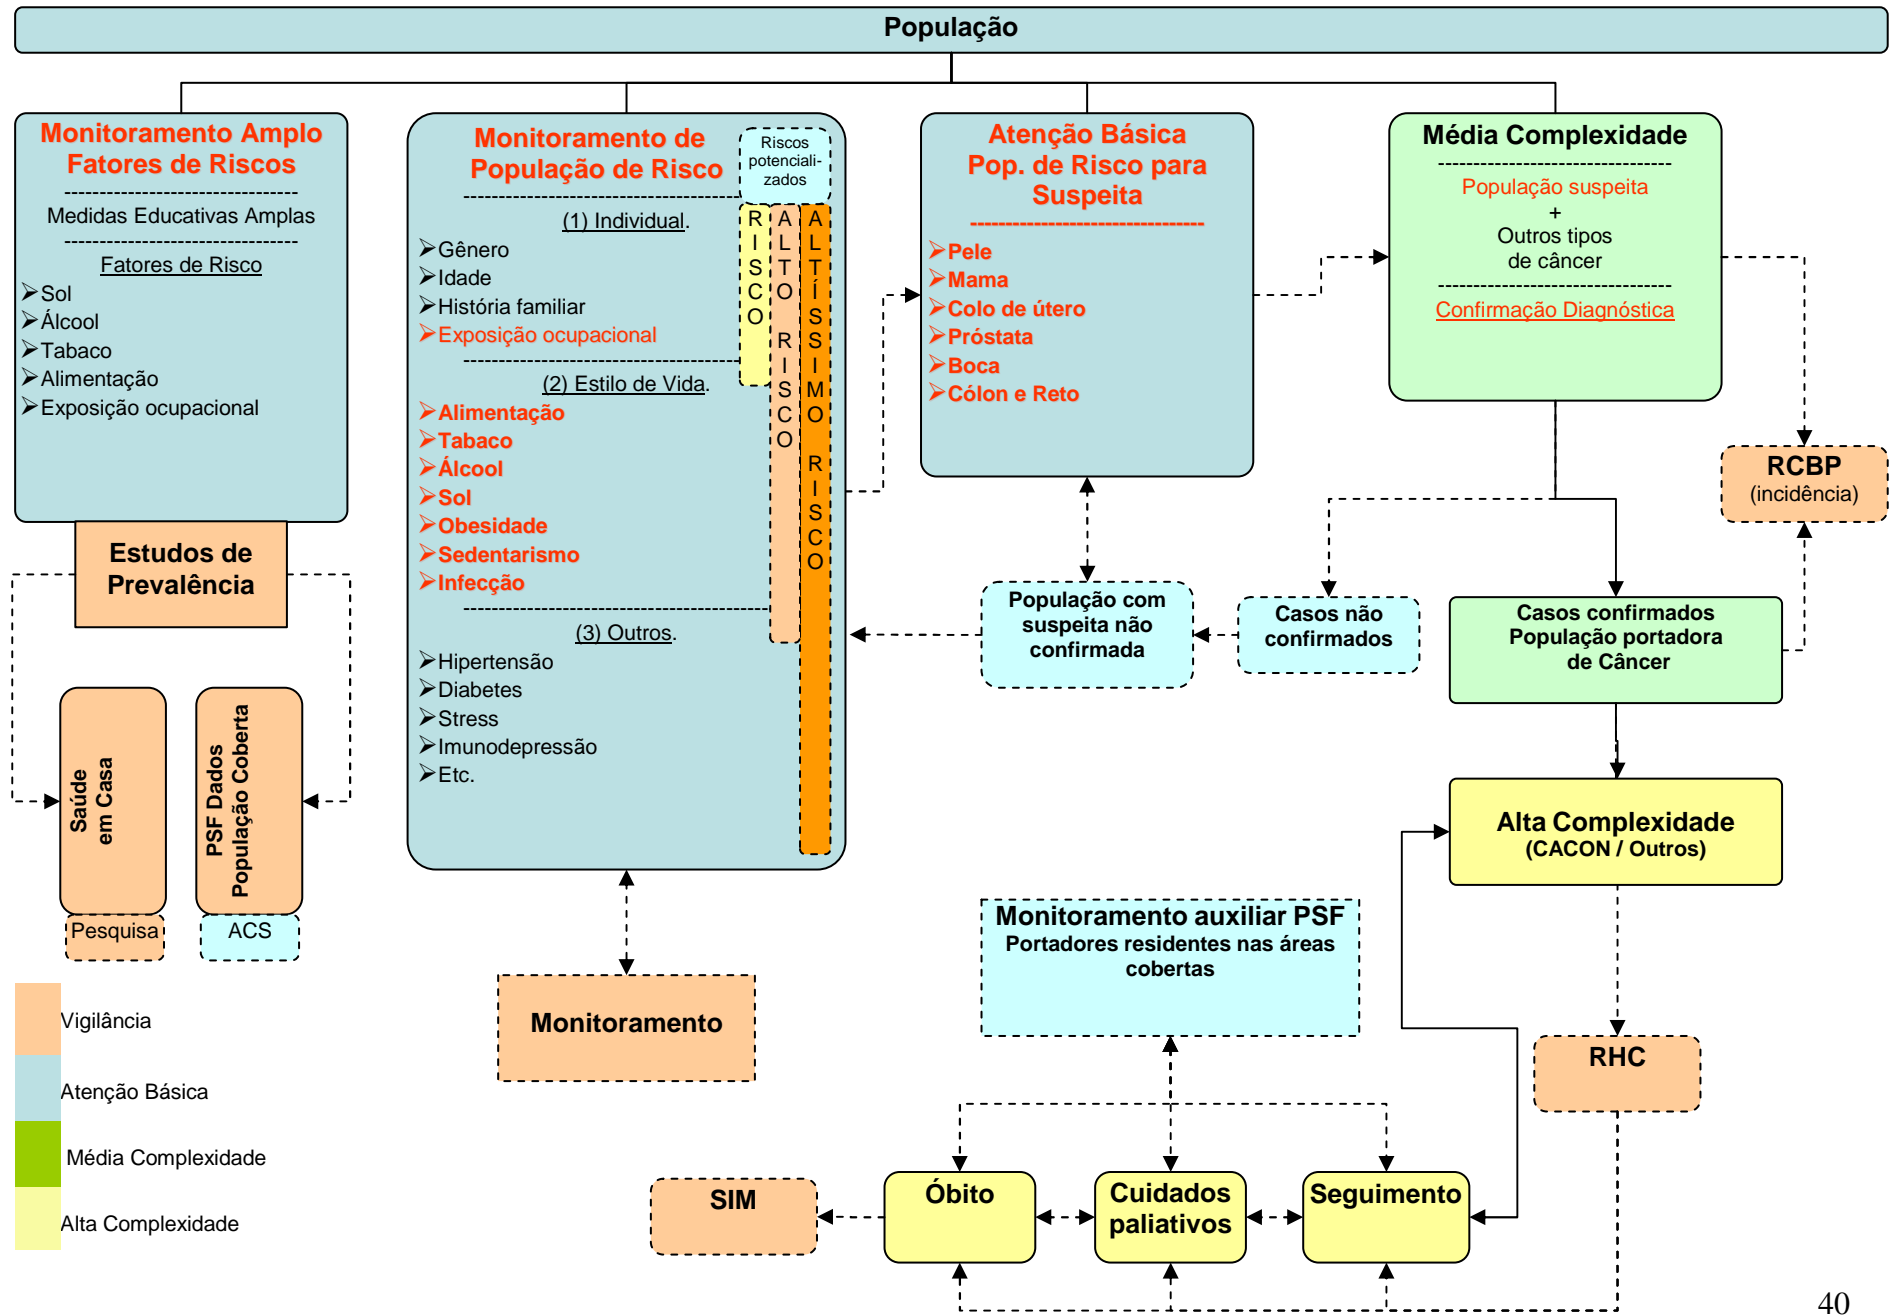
População

Monitoramento Amplo Fatores de Riscos

Medidas Educativas Amplas

Fatores de Risco
➢Sol
➢Álcool
➢Tabaco
➢Alimentação
➢Exposição ocupacional

Estudos de Prevalência

Saúde em Casa

Pesquisa

PSF Dados População Coberta

ACS

Monitoramento de População de Risco

Riscos potenciali-zados

(1) Individual.
➢Gênero
➢Idade
➢História familiar
➢Exposição ocupacional

(2) Estilo de Vida.
➢Alimentação
➢Tabaco
➢Álcool
➢Sol
➢Obesidade
➢Sedentarismo
➢Infecção

(3) Outros.
➢Hipertensão
➢Diabetes
➢Stress
➢Imunodepressão
➢Etc.

RISCO

ALTO RISCO

ALTÍSSIMO RISCO

Atenção Básica Pop. de Risco para Suspeita

➢Pele
➢Mama
➢Colo de útero
➢Próstata
➢Boca
➢Cólon e Reto

Média Complexidade

População suspeita
+
Outros tipos de câncer

Confirmação Diagnóstica

RCBP
(incidência)

População com suspeita não confirmada

Casos não confirmados

Casos confirmados População portadora de Câncer

Alta Complexidade
(CACON / Outros)

Monitoramento

Monitoramento auxiliar PSF
Portadores residentes nas áreas cobertas

RHC

SIM

Óbito

Cuidados paliativos

Seguimento

Vigilância

Atenção Básica

Média Complexidade

Alta Complexidade

40